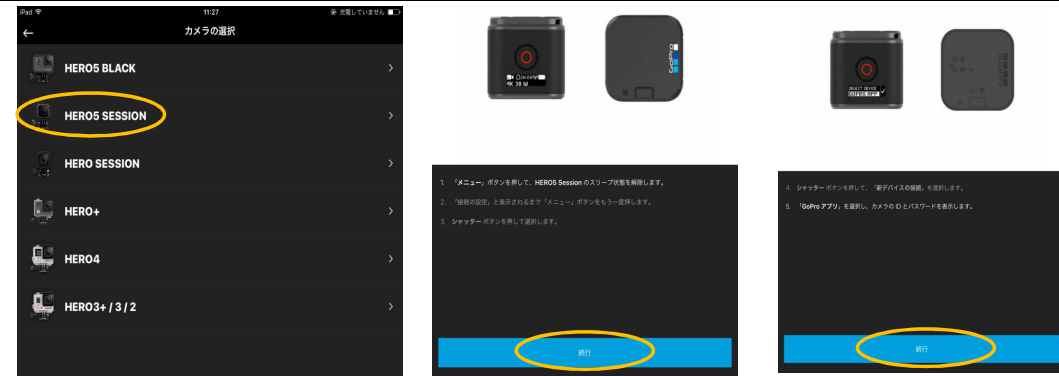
iPad
11:27
充電していません

カメラの選択

HERO5 BLACK

HERO5 SESSION

HERO SESSION

HERO+

HERO4

HERO3+ / 3 / 2

4K 30 W

GoPro

SELECT DEVICE
GOPRO APP

1. 「メニュー」ボタンを押して、HERO5 Session のスリープ状態を解除します。

2. 「接続の設定」と表示されるまで「メニュー」ボタンをもう一度押します。

3. シャッター ボタンを押して選択します。

続行

4. シャッター ボタンを押して、「新デバイスの接続」を選択します。

5. 「GoPro アプリ」を選択し、カメラの ID とパスワードを表示します。

続行